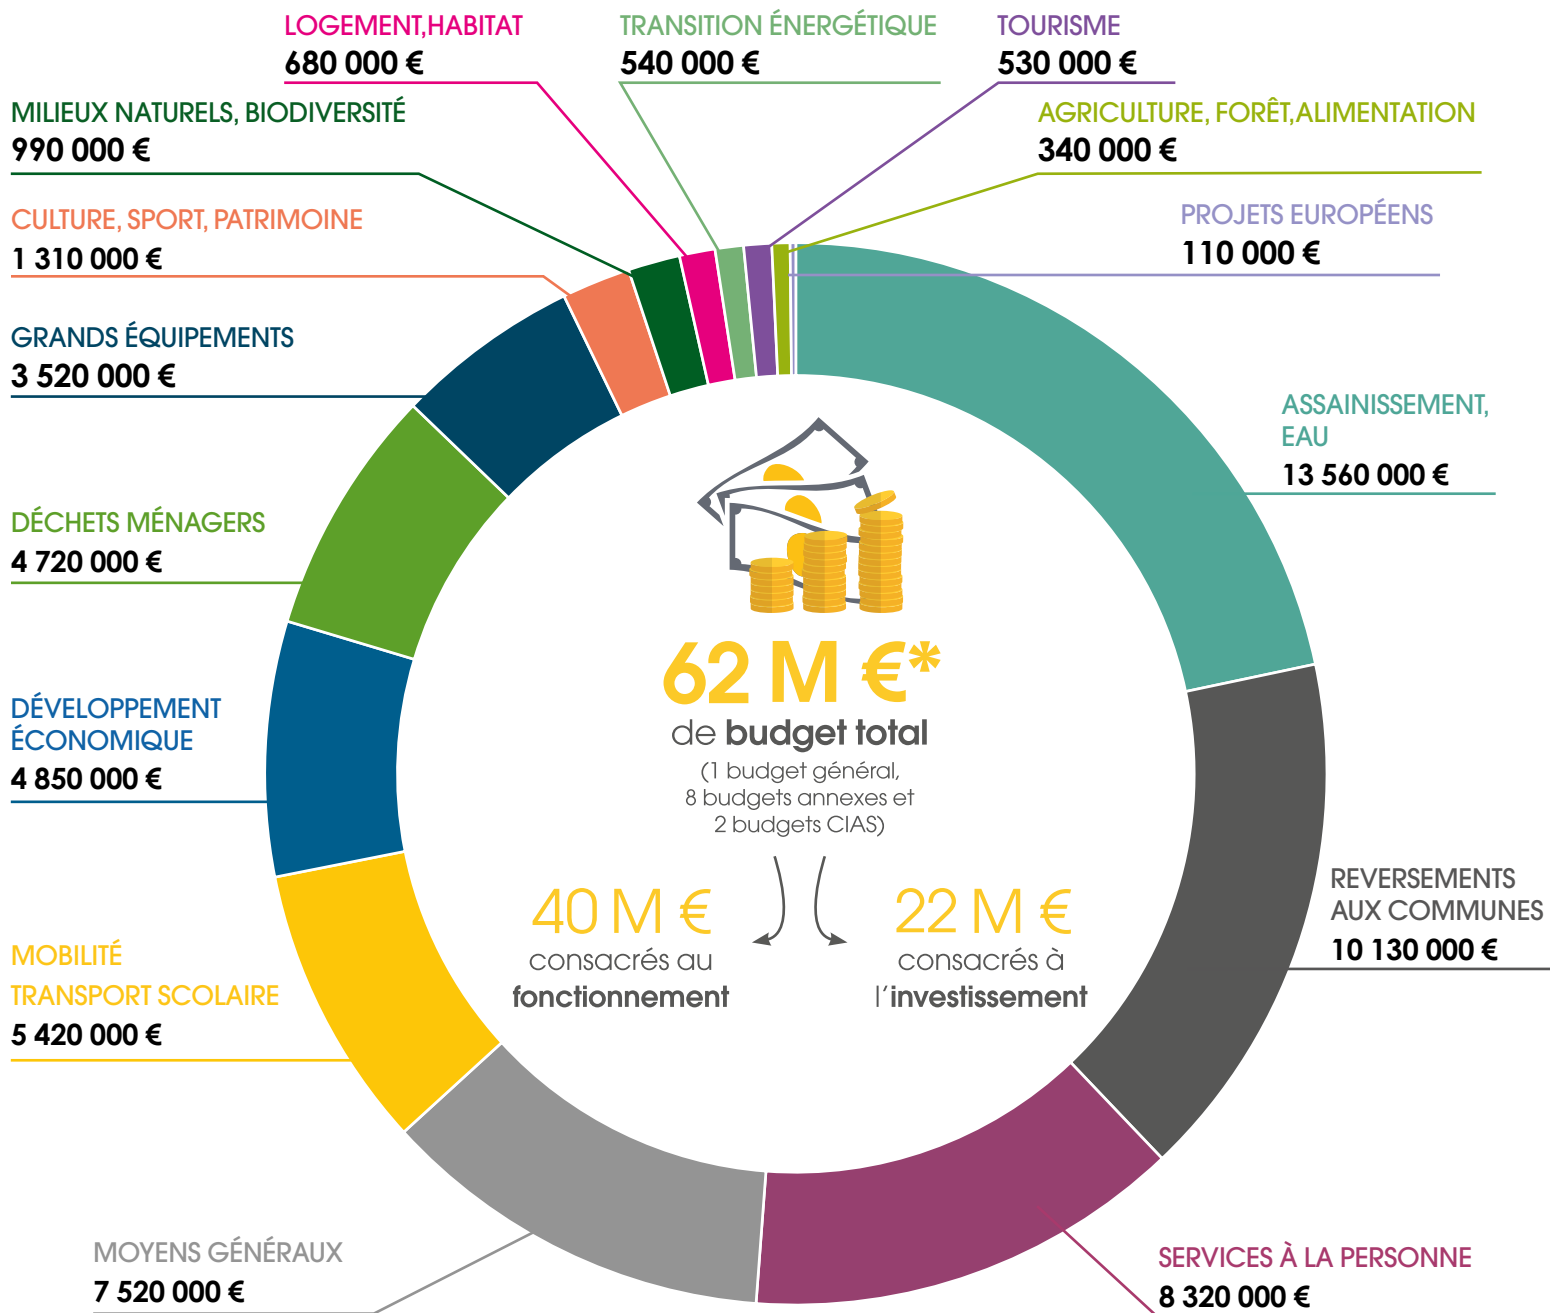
LOGEMENT,HABITAT
680 000 €

TRANSITION ÉNERGÉTIQUE
540 000 €

TOURISME
530 000 €

MILIEUX NATURELS, BIODIVERSITÉ
990 000 €

AGRICULTURE, FORÊT,ALIMENTATION
340 000 €

CULTURE, SPORT, PATRIMOINE
1 310 000 €

PROJETS EUROPÉENS
110 000 €

GRANDS ÉQUIPEMENTS
3 520 000 €

ASSAINISSEMENT, EAU
13 560 000 €

DÉCHETS MÉNAGERS
4 720 000 €

62 M €*
de budget total
(1 budget général, 8 budgets annexes et 2 budgets CIAS)

DÉVELOPPEMENT ÉCONOMIQUE
4 850 000 €

REVERSEMENTS AUX COMMUNES
10 130 000 €

40 M €
consacrés au fonctionnement

22 M €
consacrés à l'investissement

MOBILITÉ
TRANSPORT SCOLAIRE
5 420 000 €

MOYENS GÉNÉRAUX
7 520 000 €

SERVICES À LA PERSONNE
8 320 000 €